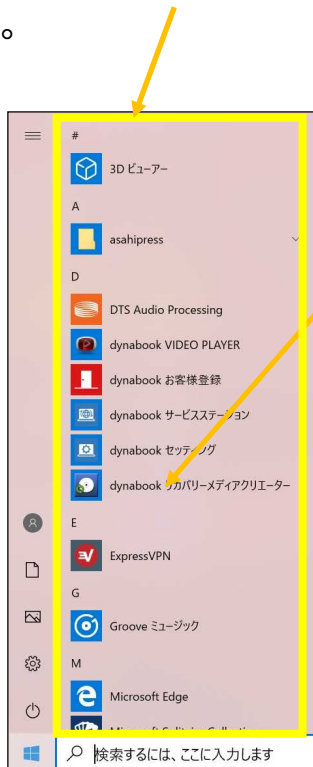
。

#

3D ビューアー

A

asahipress

D

DTS Audio Processing

dynabook VIDEO PLAYER

dynabook お客様登録

dynabook サービスステーション

dynabook セッティング

dynabook リカバリーメディアクリエーター

E

ExpressVPN

G

Groove ミュージック

M

Microsoft Edge

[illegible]

検索するには、ここに入力します